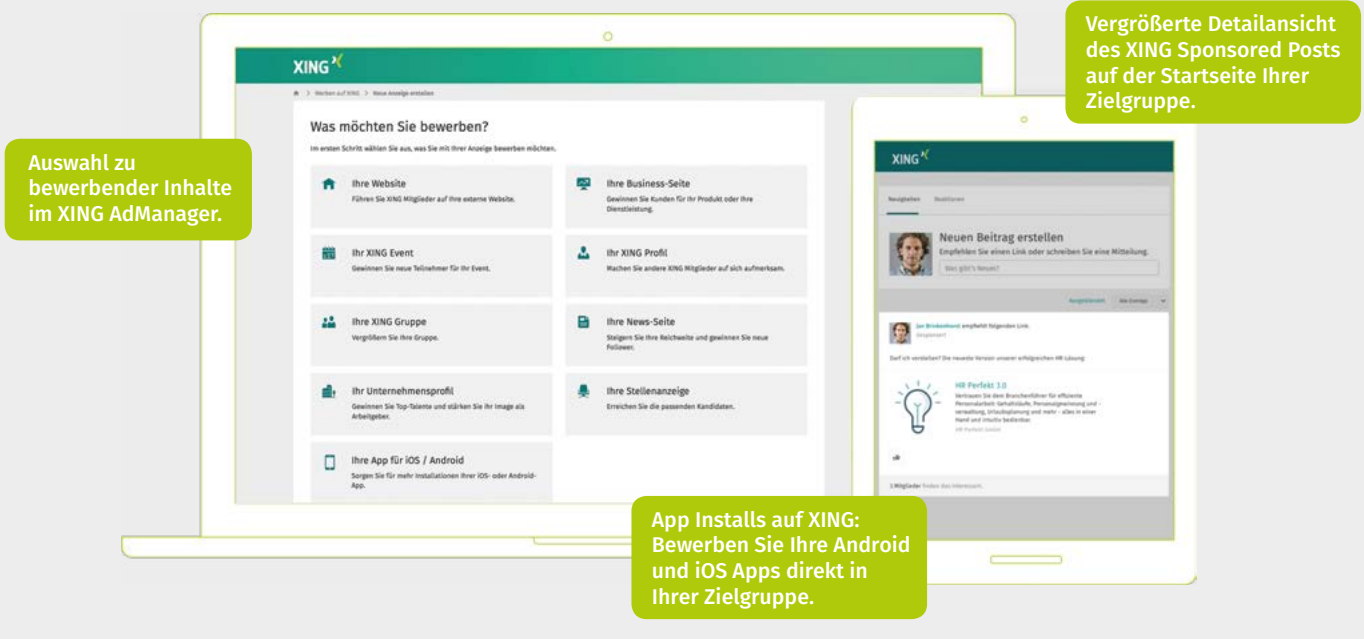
Vergrößerte Detailansicht des XING Sponsored Posts auf der Startseite Ihrer Zielgruppe.

Auswahl zu bewerbender Inhalte im XING AdManager.

XING

> Werben auf XING > Neue Anzeige erstellen

Was möchten Sie bewerben?

Im ersten Schritt wählen Sie aus, was Sie mit Ihrer Anzeige bewerben möchten.

Ihre Website
Führen Sie XING Mitglieder auf Ihre externe Website.

Ihre Business-Seite
Gewinnen Sie Kunden für Ihr Produkt oder Ihre Dienstleistung.

Ihr XING Event
Gewinnen Sie neue Teilnehmer für Ihr Event.

Ihr XING Profil
Machen Sie andere XING Mitglieder auf sich aufmerksam.

Ihre XING Gruppe
Vergrößern Sie Ihre Gruppe.

Ihre News-Seite
Steigern Sie Ihre Reichweite und gewinnen Sie neue Follower.

Ihr Unternehmensprofil
Gewinnen Sie Top-Talente und stärken Sie Ihr Image als Arbeitgeber.

Ihre Stellenanzeige
Erreichen Sie die passenden Kandidaten.

Ihre App für iOS / Android
Sorgen Sie für mehr Installationen Ihrer iOS- oder Android-App.

XING

Neuigkeiten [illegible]

Neuen Beitrag erstellen
Empfehlen Sie einen Link oder schreiben Sie eine Mitteilung.
Was gibt's Neues?

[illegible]

Jan Brokenhorst empfiehlt folgenden Link.
Gesponsert

Darf ich vorstellen? Die neueste Version unserer erfolgreichen HR-Lösung

HR Perfekt 3.0
Vertrauen Sie dem Branchenführer für effiziente Personalarbeit: Gehaltsläufe, Personalgewinnung und -verwaltung, Urlaubsplanung und mehr - alles in einer Hand und intuitiv bedienbar.
HR Perfekt GmbH

3 Mitglieder finden das interessant.

App Installs auf XING: Bewerben Sie Ihre Android und iOS Apps direkt in Ihrer Zielgruppe.